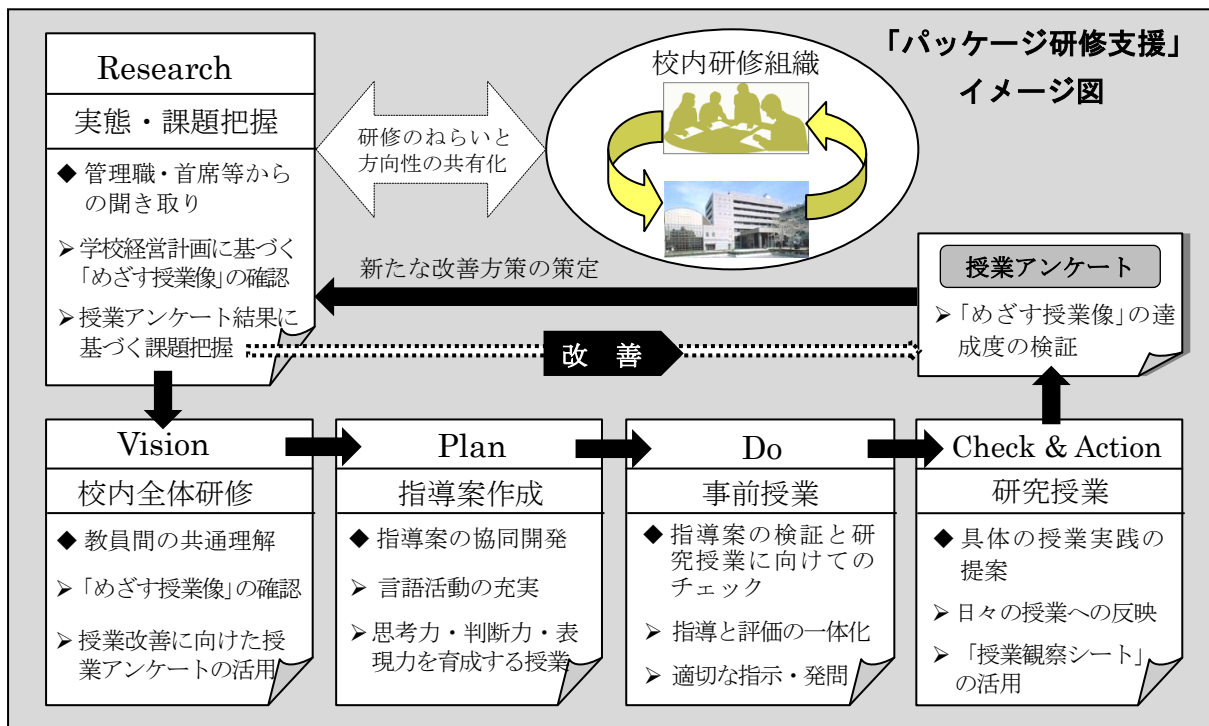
「パッケージ研修支援」
イメージ図

Research
実態・課題把握
◆ 管理職・首席等からの聞き取り
➢ 学校経営計画に基づく「めざす授業像」の確認
➢ 授業アンケート結果に基づく課題把握

研修のねらいと方向性の共有化

校内研修組織

授業アンケート
➢「めざす授業像」の達成度の検証

新たな改善方策の策定

改　善

Vision
校内全体研修
◆ 教員間の共通理解
➢「めざす授業像」の確認
➢ 授業改善に向けた授業アンケートの活用

Plan
指導案作成
◆ 指導案の協同開発
➢ 言語活動の充実
➢ 思考力・判断力・表現力を育成する授業

Do
事前授業
◆ 指導案の検証と研究授業に向けてのチェック
➢ 指導と評価の一体化
➢ 適切な指示・発問

Check & Action
研究授業
◆ 具体の授業実践の提案
➢ 日々の授業への反映
➢「授業観察シート」の活用